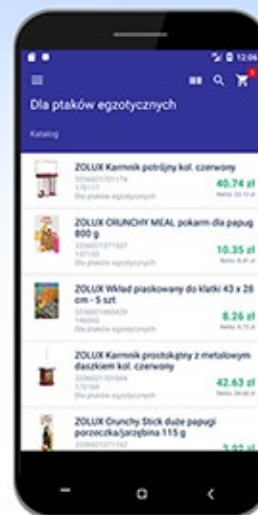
12:06

Dla ptaków egzotycznych

Katalog

ZOLUX Karmnik potrójny kol. czerwony
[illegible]
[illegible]
Dla ptaków egzotycznych
40.74 zł
Netto: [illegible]

ZOLUX CRUNCHY MEAL pokarm dla papug 800 g
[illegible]
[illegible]
Dla ptaków egzotycznych
10.35 zł
Netto: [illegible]

ZOLUX Wkład piaskowany do klatki 43 x 28 cm - 5 szt
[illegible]
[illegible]
Dla ptaków egzotycznych
8.26 zł
Netto: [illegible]

ZOLUX Karmnik prostokątny z metalowym daszkiem kol. czerwony
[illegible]
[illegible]
Dla ptaków egzotycznych
42.63 zł
Netto: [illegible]

ZOLUX Crunchy Stick duże papugi porzeczka/jarzębina 115 g
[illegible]
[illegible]
3.92 zł